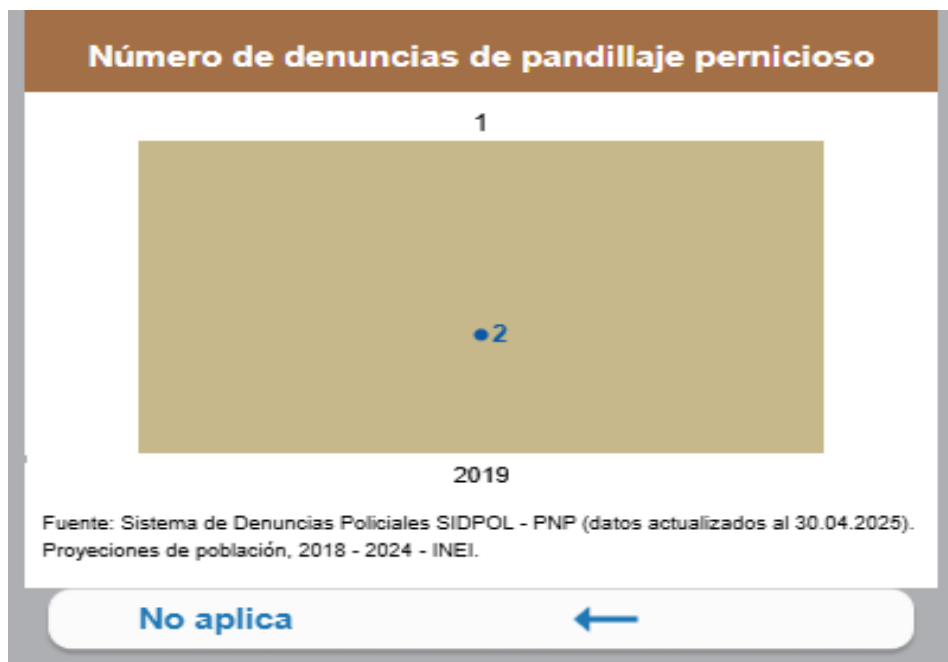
Número de denuncias de pandillaje pernicioso

1

2

2019

Fuente: Sistema de Denuncias Policiales SIDPOL - PNP (datos actualizados al 30.04.2025). Proyeciones de población, 2018 - 2024 - INEI.

No aplica